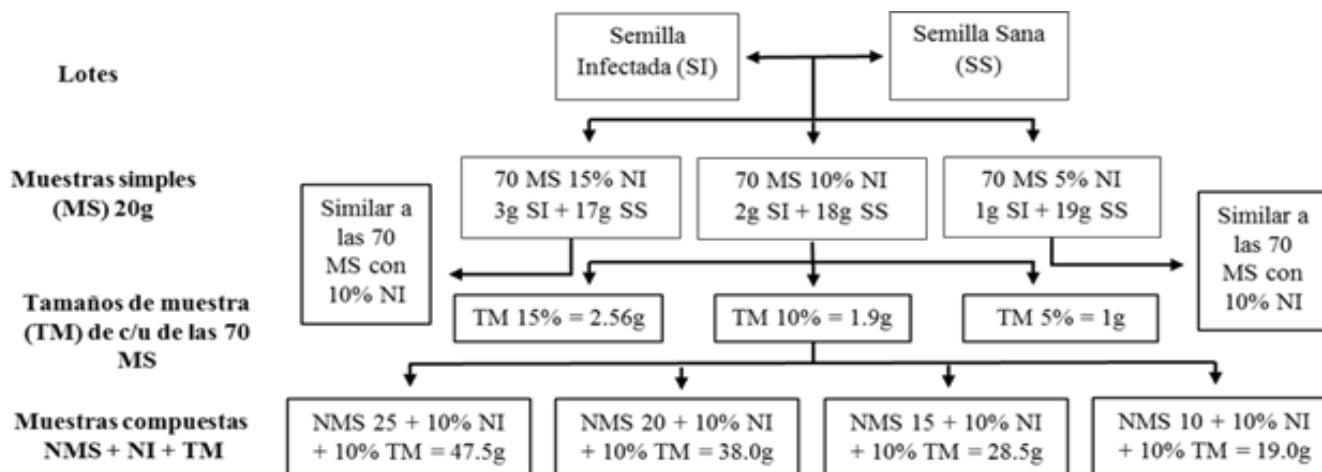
Lotes

Semilla Infectada (SI)

Semilla Sana (SS)

Muestras simples (MS) 20g

70 MS 15% NI 3g SI + 17g SS

70 MS 10% NI 2g SI + 18g SS

70 MS 5% NI 1g SI + 19g SS

Similar a las 70 MS con 10% NI

Similar a las 70 MS con 10% NI

Tamaños de muestra (TM) de c/u de las 70 MS

TM 15% = 2.56g

TM 10% = 1.9g

TM 5% = 1g

Muestras compuestas NMS + NI + TM

NMS 25 + 10% NI + 10% TM = 47.5g

NMS 20 + 10% NI + 10% TM = 38.0g

NMS 15 + 10% NI + 10% TM = 28.5g

NMS 10 + 10% NI + 10% TM = 19.0g